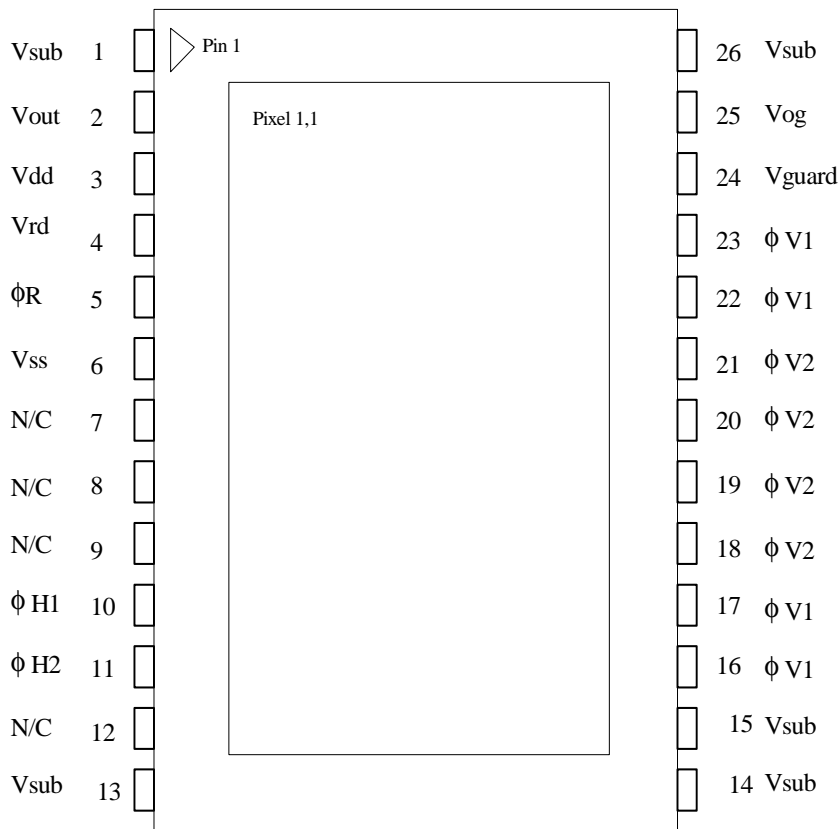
Vsub 1

Pin 1

26 Vsub

Vout 2

Pixel 1,1

25 Vog

Vdd 3

24 Vguard

Vrd 4

23 $\phi$ V1

$\phi$R 5

22 $\phi$ V1

Vss 6

21 $\phi$ V2

N/C 7

20 $\phi$ V2

N/C 8

19 $\phi$ V2

N/C 9

18 $\phi$ V2

$\phi$ H1 10

17 $\phi$ V1

$\phi$ H2 11

16 $\phi$ V1

N/C 12

15 Vsub

Vsub 13

14 Vsub